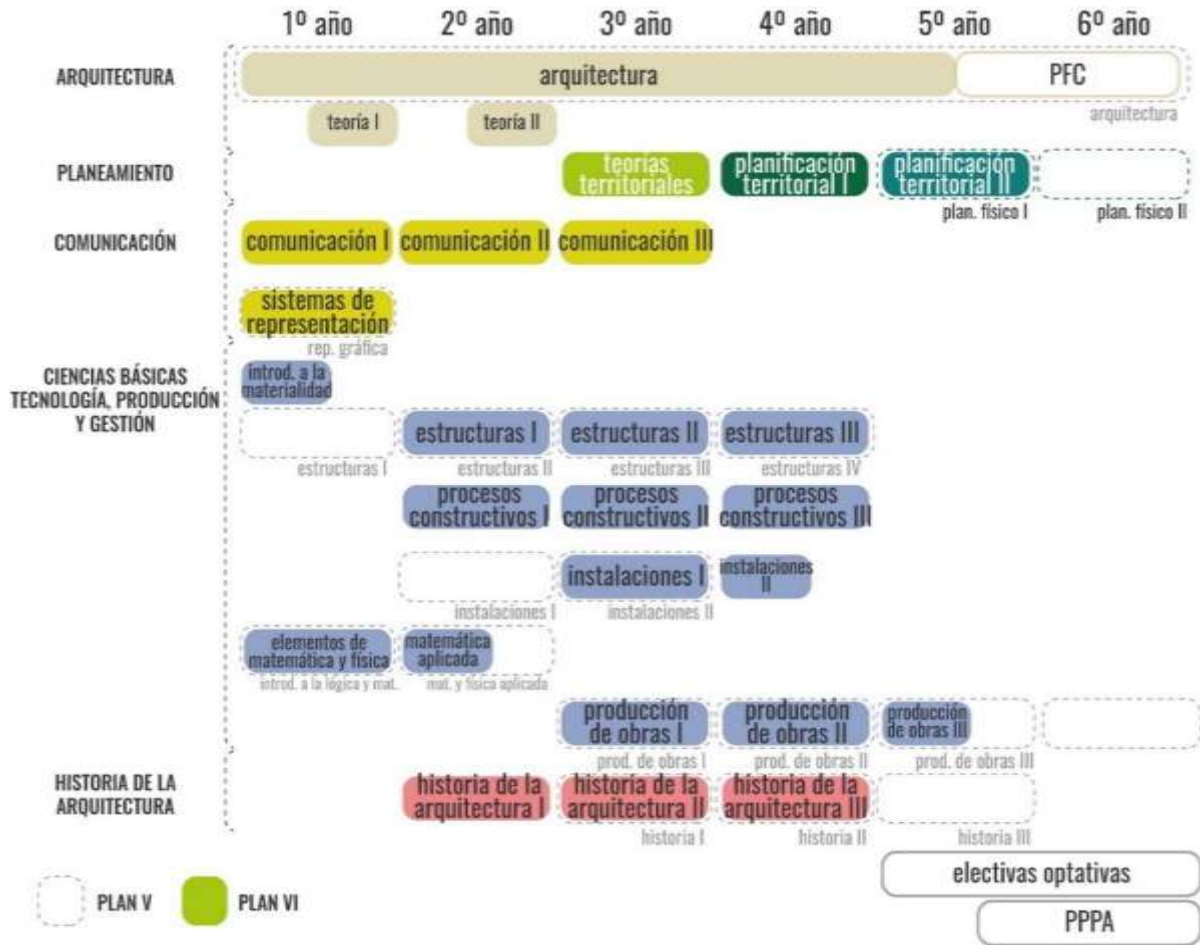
1º año 2º año 3º año 4º año 5º año 6º año

ARQUITECTURA
arquitectura
PFC
teoría I
teoría II
arquitectura

PLANEAMIENTO
teorías territoriales
planificación territorial I
planificación territorial II
plan. físico I
plan. físico II

COMUNICACIÓN
comunicación I
comunicación II
comunicación III
sistemas de representación
rep. gráfica

CIENCIAS BÁSICAS TECNOLOGÍA, PRODUCCIÓN Y GESTIÓN
introd. a la materialidad
estructuras I
estructuras II
estructuras III
estructuras I
estructuras II
estructuras III
estructuras IV
procesos constructivos I
procesos constructivos II
procesos constructivos III
instalaciones I
instalaciones II
instalaciones I
instalaciones II
elementos de matemática y física
matemática aplicada
introd. a la lógica y mat.
mat. y física aplicada
producción de obras I
producción de obras II
producción de obras III
prod. de obras I
prod. de obras II
prod. de obras III

HISTORIA DE LA ARQUITECTURA
historia de la arquitectura I
historia de la arquitectura II
historia de la arquitectura III
historia I
historia II
historia III

electivas optativas
PLAN V
PLAN VI
PPPA